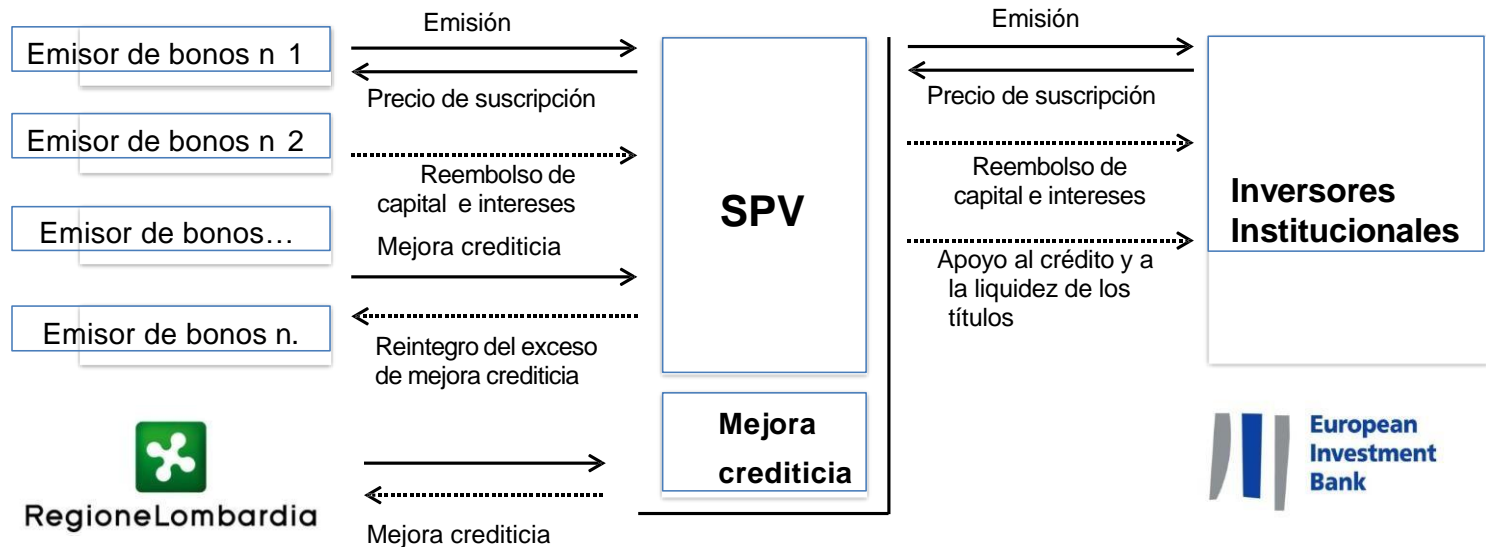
Emisor de bonos n 1

Emisor de bonos n 2

Emisor de bonos…

Emisor de bonos n.

Emisión

Precio de suscripción

Reembolso de capital e intereses

Mejora crediticia

Reintegro del exceso de mejora crediticia

SPV

Mejora crediticia

Emisión

Precio de suscripción

Reembolso de capital e intereses

Apoyo al crédito y a la liquidez de los títulos

Inversores Institucionales

RegioneLombardia

Mejora crediticia

European Investment Bank